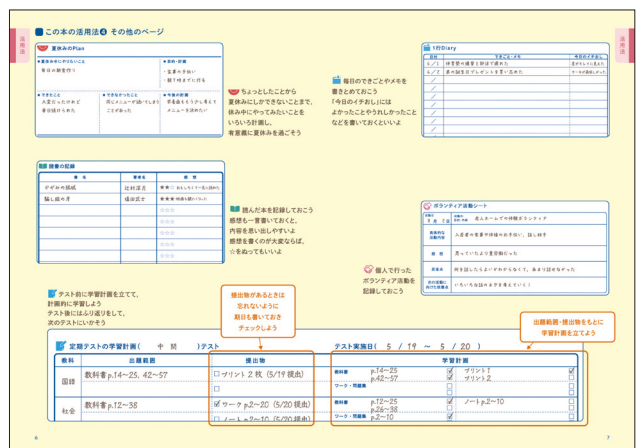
活用法

この本の活用法④ その他のページ

夏休みのPlan

夏休み中にやりたいこと
毎日の朝を行う

目的・計画
・食事の手伝い
・親子料理をする

できること
入学式の行事
家計簿付ける

できなかったこと
同じメニューが続いてしまうことが多い

今後の計画
栄養面も大切に考えてメニューを決める

ちょっとしたことから夏休みにしかできないことまで、休み中にやってみたいことをいろいろ計画し、有意義に夏休みを過ごそう

1行Diary

| 日付 | できごと・メモ | 今日のイチおし |
|---|---|---|
| 4/1 | 体育祭の練習を頑張って疲れた | 友達が応援してくれた |
| 4/2 | 弟の誕生日プレゼントを買いに行った | ケーキが美味しかった |

毎日のできごとやメモを書きとめておこう
「今日のイチおし」にはよかったことやうれしかったことなどを書いておくといいよ

読書の記録

| 書名 | 著者名 | 感想 |
|---|---|---|
| かがみの孤城 | 辻村深月 | ☆☆☆ おもしろくて一気に読めた |
| 騎士団長殺し | 村上春樹 | ☆☆☆ 物語の展開が面白かった |
| | | ☆☆☆ |
| | | ☆☆☆ |
| | | ☆☆☆ |

読んだ本を記録しておこう
感想も一言書いておくと、内容を思い出しやすいよ
感想を書くのが大変ならば、☆を塗ってもいいよ

ボランティア活動シート

活動した日付・時間 8月2日
活動名 老人ホームでの体験ボランティア
活動内容 入居者の食事の介助やお話し、掃除を手伝う
感想 楽しかったのでまた参加したい
反省点 何を話したらよいかわからなくて、あまり話せなかった
次の活動に向けた目標 いろいろな話題を用意しておく

個人で行ったボランティア活動を記録しておこう

テスト前に学習計画を立てて、計画的に学習しよう
テスト後にはふり返りをして、次のテストにいかそう

提出物があるときは忘れないように期日も書いておきチェックしよう

出題範囲・提出物をもとに学習計画を立てよう

定期テストの学習計画（ 中 間 ）テスト　テスト実施日（ 5 / 19 ～ 5 / 20 ）

| 教科 | 出題範囲 | 提出物 | 学習計画 |
|---|---|---|---|
| 国語 | 教科書p.14～25、42～57 | ☐ プリント2枚（5/19提出） ☐ | 教科書 p.14～25 p.42～57 ☑ プリント1 ☐ プリント2 / ワーク・問題集 |
| 社会 | 教科書p.12～38 | ☑ ワークp.2～20（5/20提出） ☐ ノートp.2～10（5/20提出） | 教科書 p.12～25 p.26～38 ☐ ノートp.2～10 / ワーク・問題集 p.2～10 |

6

7